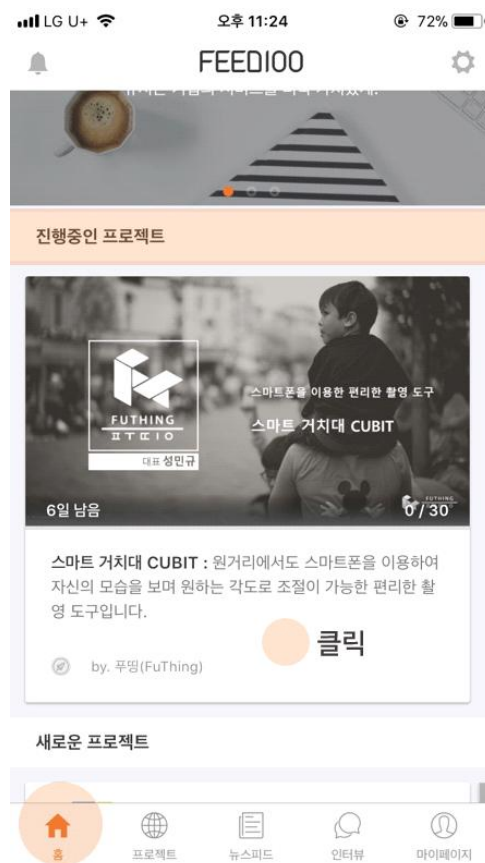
LG U+ 오후 11:24 72%

FEEDIOO

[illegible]

진행중인 프로젝트

FUTHING
ㅍㅜㄸㅣㅇ
대표 성민규

스마트폰을 이용한 편리한 촬영 도구
스마트 거치대 CUBIT

6일 남음

0/30

스마트 거치대 CUBIT : 원거리에서도 스마트폰을 이용하여 자신의 모습을 보며 원하는 각도로 조절이 가능한 편리한 촬영 도구입니다.

클릭

by. 푸띵(FuThing)

새로운 프로젝트

홈 프로젝트 뉴스피드 인터뷰 마이페이지